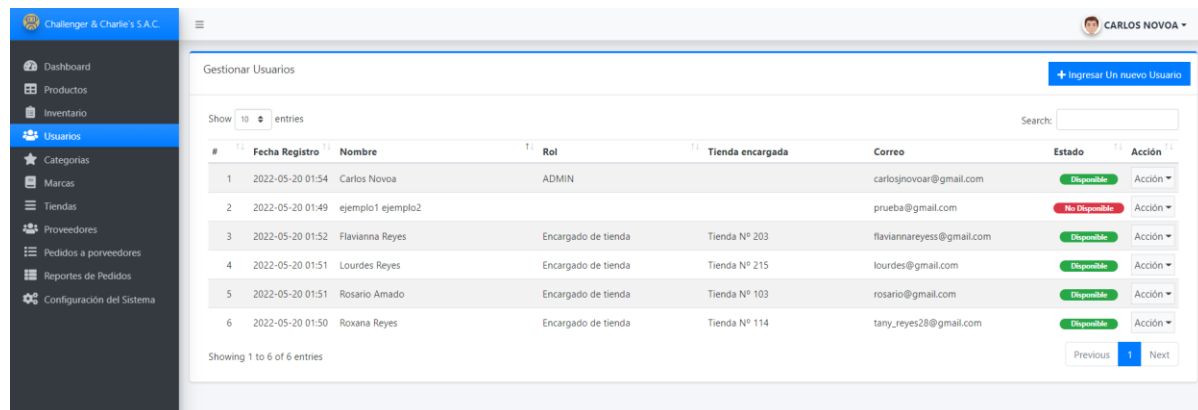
Challenger & Charlie's S.A.C.

Dashboard
Productos
Inventario
Usuarios
Categorias
Marcas
Tiendas
Proveedores
Pedidos a porveedores
Reportes de Pedidos
Configuración del Sistema

≡

CARLOS NOVOA ▾

Gestionar Usuarios

+ Ingresar Un nuevo Usuario

Show 10 entries

Search:

| # | Fecha Registro | Nombre | Rol | Tienda encargada | Correo | Estado | Acción |
|---|---|---|---|---|---|---|---|
| 1 | 2022-05-20 01:54 | Carlos Novoa | ADMIN | | carlosjnovoar@gmail.com | Disponible | Acción ▾ |
| 2 | 2022-05-20 01:49 | ejemplo1 ejemplo2 | | | prueba@gmail.com | No Disponible | Acción ▾ |
| 3 | 2022-05-20 01:52 | Flavianna Reyes | Encargado de tienda | Tienda Nº 203 | flaviannareyess@gmail.com | Disponible | Acción ▾ |
| 4 | 2022-05-20 01:51 | Lourdes Reyes | Encargado de tienda | Tienda Nº 215 | lourdes@gmail.com | Disponible | Acción ▾ |
| 5 | 2022-05-20 01:51 | Rosario Amado | Encargado de tienda | Tienda Nº 103 | rosario@gmail.com | Disponible | Acción ▾ |
| 6 | 2022-05-20 01:50 | Roxana Reyes | Encargado de tienda | Tienda Nº 114 | tany_reyes28@gmail.com | Disponible | Acción ▾ |

Showing 1 to 6 of 6 entries

Previous 1 Next